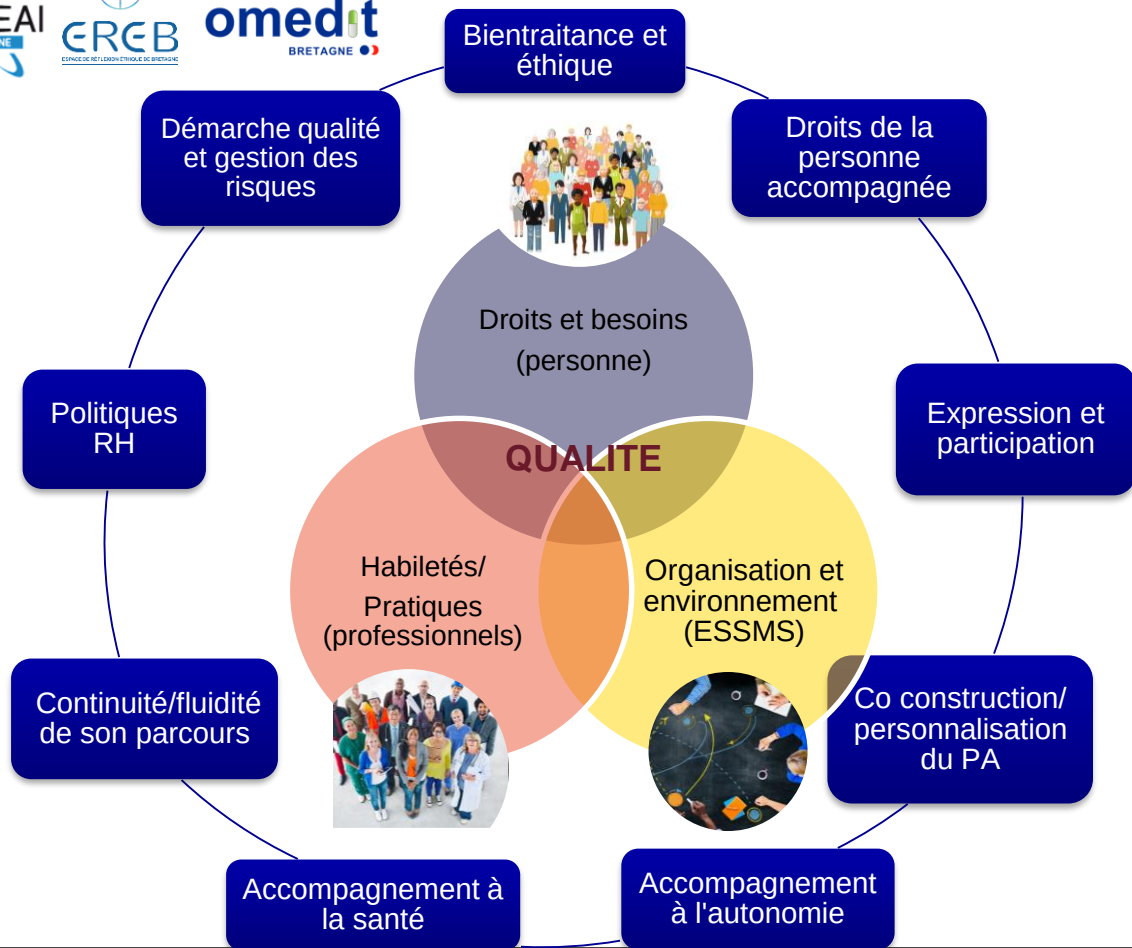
EAI
NE

EREB
ESPACE DE RÉFLEXION ÉTHIQUE DE BRETAGNE

omedit
BRETAGNE

Bientraitance et éthique

Droits de la personne accompagnée

Démarche qualité et gestion des risques

Droits et besoins (personne)

Expression et participation

Politiques RH

QUALITE

Habiletés/ Pratiques (professionnels)

Organisation et environnement (ESSMS)

Co construction/ personnalisation du PA

Continuité/fluidité de son parcours

Accompagnement à la santé

Accompagnement à l'autonomie